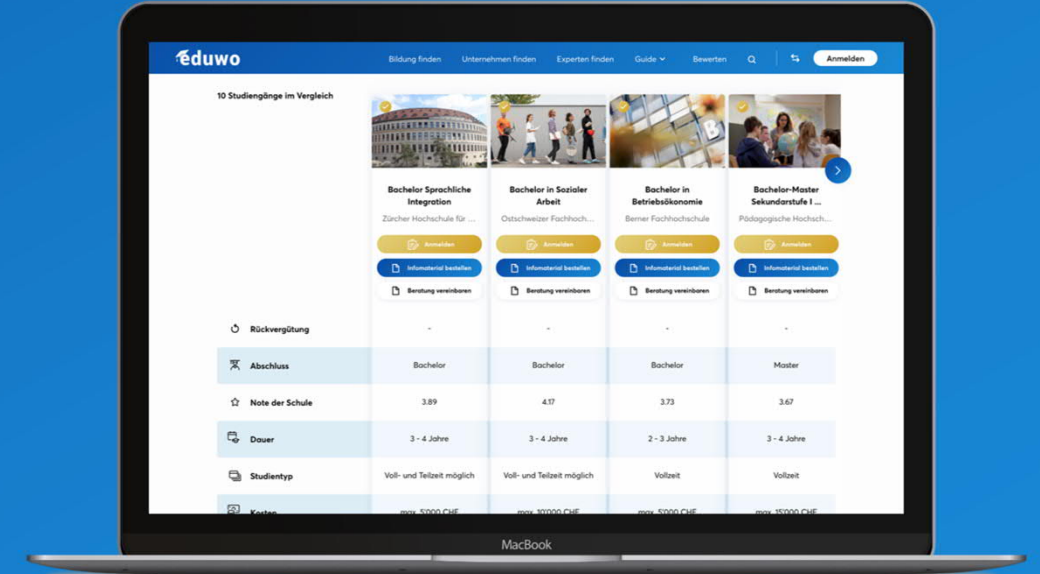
eduwo

Bildung finden Unternehmen finden Experten finden Guide Bewerten Anmelden

10 Studiengänge im Vergleich

| | Bachelor Sprachliche Integration | Bachelor in Sozialer Arbeit | Bachelor in Betriebsökonomie | Bachelor-Master Sekundarstufe I ... |
|---|---|---|---|---|
| | Zürcher Hochschule für ... | Ostschweizer Fachhoch... | Berner Fachhochschule | Pädagogische Hochsch... |
| | Anmelden | Anmelden | Anmelden | Anmelden |
| | Infomaterial bestellen | Infomaterial bestellen | Infomaterial bestellen | Infomaterial bestellen |
| | Beratung vereinbaren | Beratung vereinbaren | Beratung vereinbaren | Beratung vereinbaren |
| Rückvergütung | - | - | - | - |
| Abschluss | Bachelor | Bachelor | Bachelor | Master |
| Note der Schule | 3.89 | 4.17 | 3.73 | 3.67 |
| Dauer | 3 - 4 Jahre | 3 - 4 Jahre | 2 - 3 Jahre | 3 - 4 Jahre |
| Studientyp | Voll- und Teilzeit möglich | Voll- und Teilzeit möglich | Vollzeit | Vollzeit |
| Kosten | max. 5'000 CHF | max. 10'000 CHF | max. 5'000 CHF | max. 15'000 CHF |

MacBook